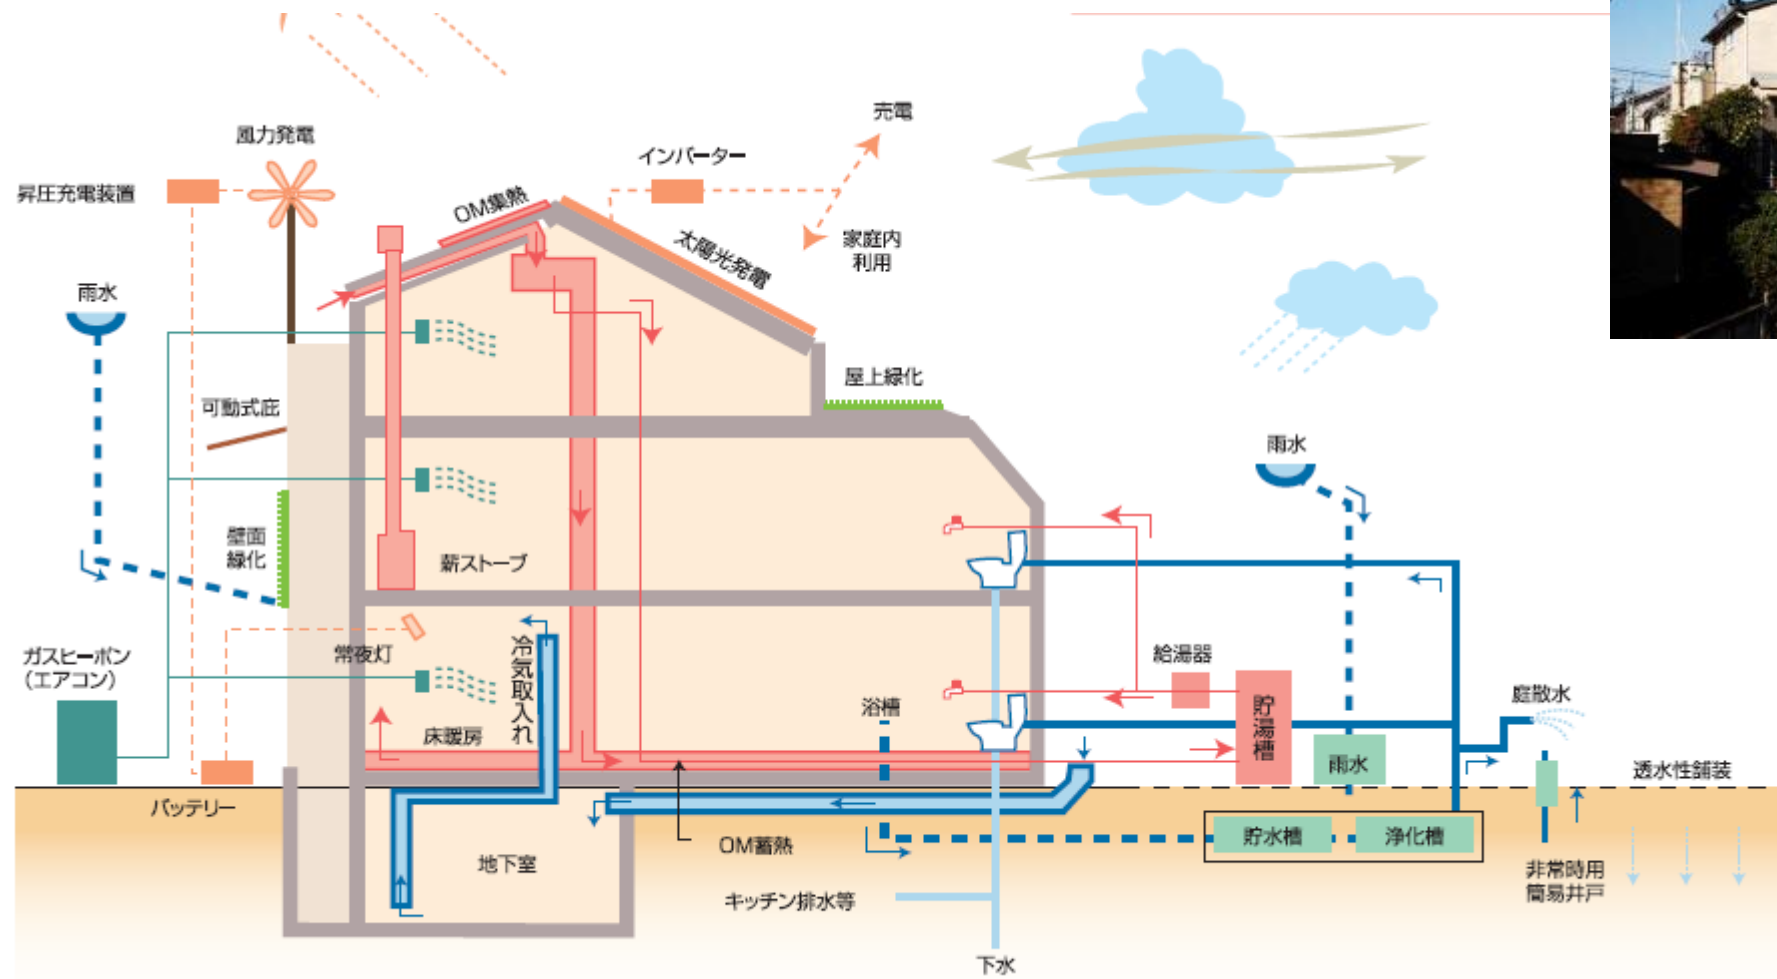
風力発電
昇圧充電装置
OM集熱
インバーター
売電
家庭内
利用
太陽光発電
雨水
屋上緑化
可動式庇
雨水
壁面
緑化
薪ストーブ
常夜灯
冷気取入れ
給湯器
ガスヒーポン
（エアコン）
浴槽
貯湯槽
庭散水
床暖房
雨水
透水性舗装
バッテリー
OM蓄熱
貯水槽
浄化槽
地下室
非常時用
簡易井戸
キッチン排水等
下水